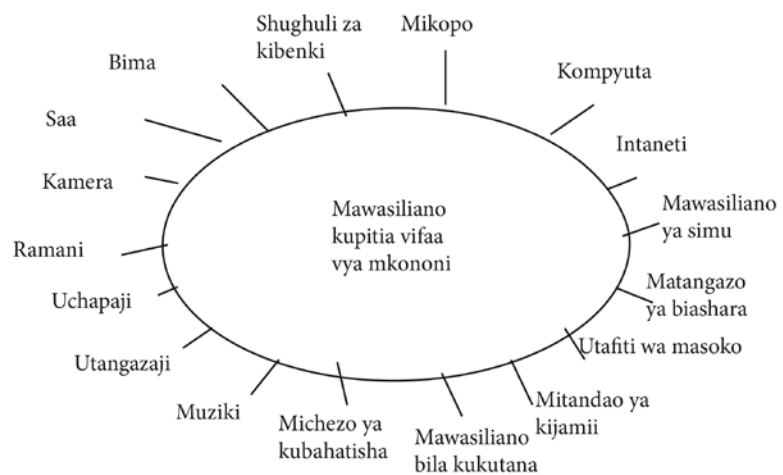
Mawasiliano kupitia vifaa vya mkononi

Shughuli za kibenki

Mikopo

Kompyuta

Intaneti

Mawasiliano ya simu

Matangazo ya biashara

Utafiti wa masoko

Mitandao ya kijamii

Mawasiliano bila kukutana

Michezo ya kubahatisha

Muziki

Utangazaji

Uchapaji

Ramani

Kamera

Saa

Bima